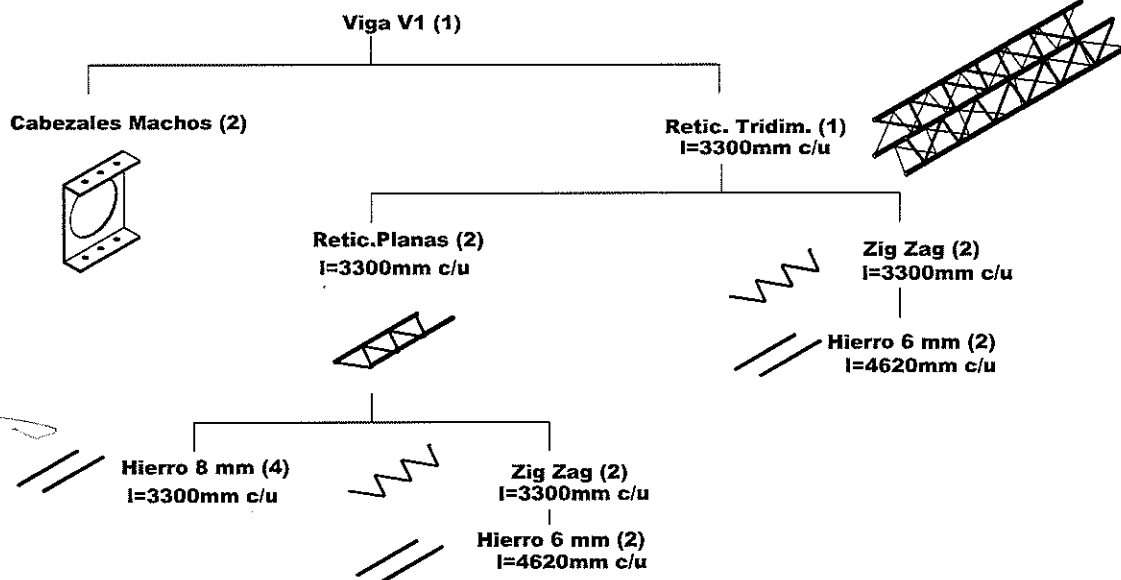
Viga V1 (1)

Cabezales Machos (2)

Retic. Tridim. (1)
l=3300mm c/u

Retic.Planas (2)
l=3300mm c/u

Zig Zag (2)
l=3300mm c/u

Hierro 6 mm (2)
l=4620mm c/u

Hierro 8 mm (4)
l=3300mm c/u

Zig Zag (2)
l=3300mm c/u

Hierro 6 mm (2)
l=4620mm c/u